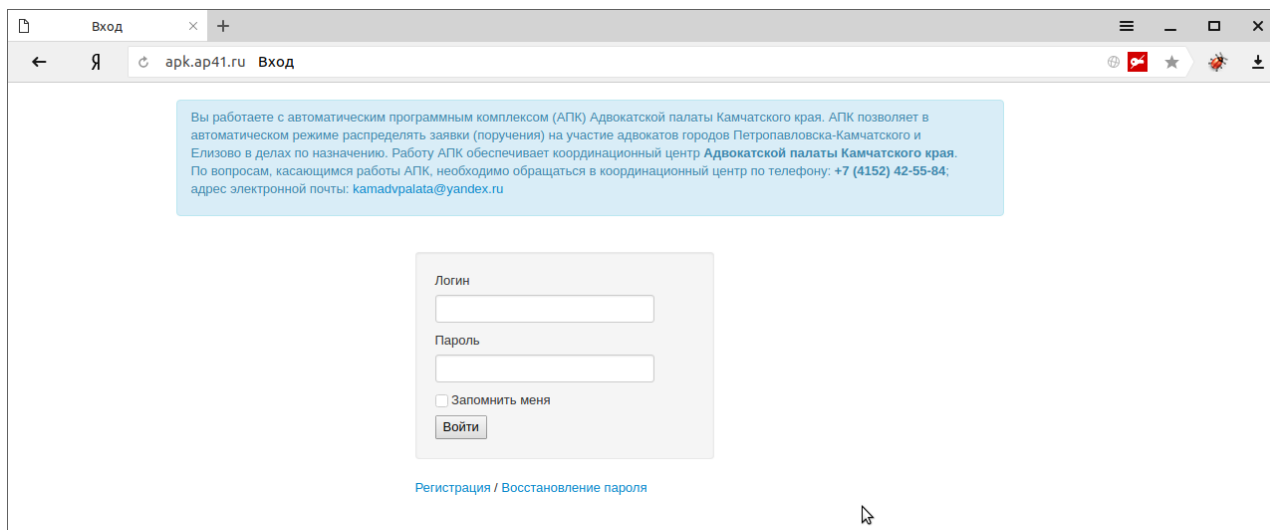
Вход

Я apk.ap41.ru Вход

Вы работаете с автоматическим программным комплексом (АПК) Адвокатской палаты Камчатского края. АПК позволяет в автоматическом режиме распределять заявки (поручения) на участие адвокатов городов Петропавловска-Камчатского и Елизово в делах по назначению. Работу АПК обеспечивает координационный центр **Адвокатской палаты Камчатского края**. По вопросам, касающимся работы АПК, необходимо обращаться в координационный центр по телефону: **+7 (4152) 42-55-84**; адрес электронной почты: kamadvpalata@yandex.ru

Логин

Пароль

Запомнить меня

Войти

Регистрация / Восстановление пароля